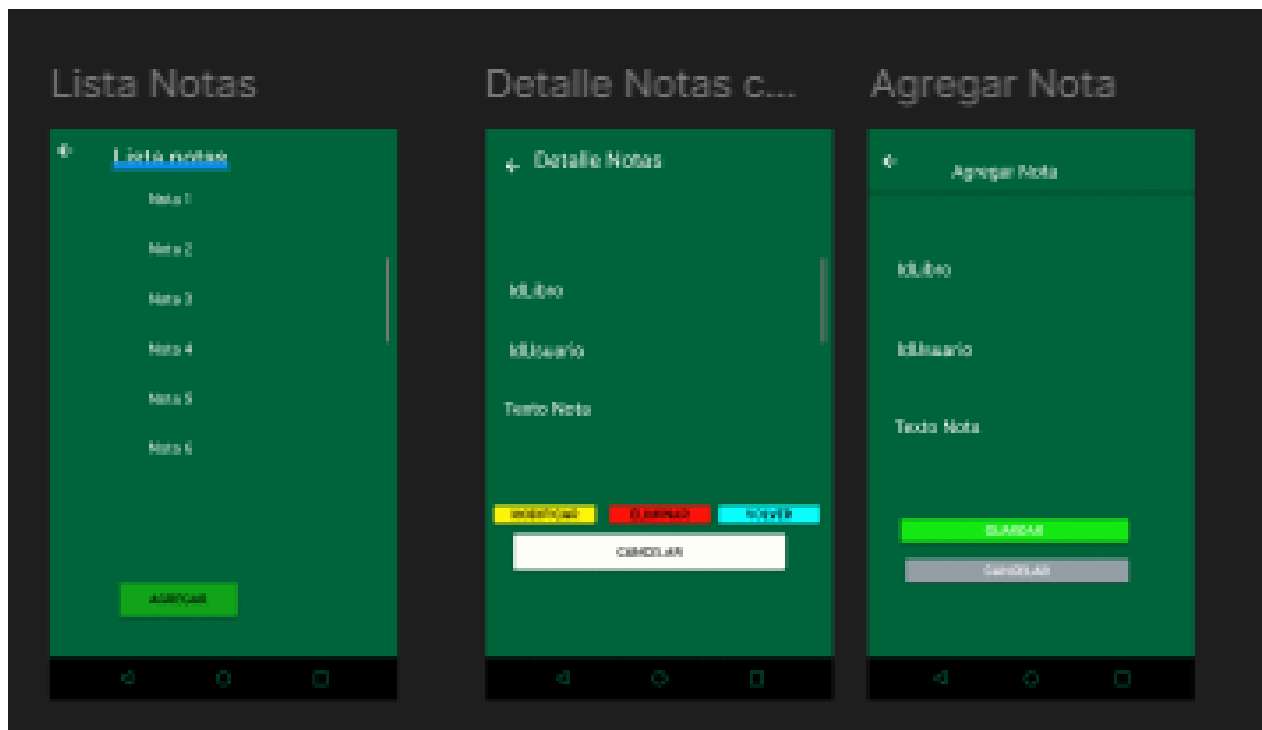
Lista Notas

Lista notas

Nota 1

Nota 2

Nota 3

Nota 4

Nota 5

Nota 6

AGREGAR

Detalle Notas c...

Detalle Notas

IdLibro

IdUsuario

Texto Nota

MODIFICAR

ELIMINAR

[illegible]

CANCELAR

Agregar Nota

Agregar Nota

IdLibro

IdUsuario

Texto Nota

GUARDAR

CANCELAR